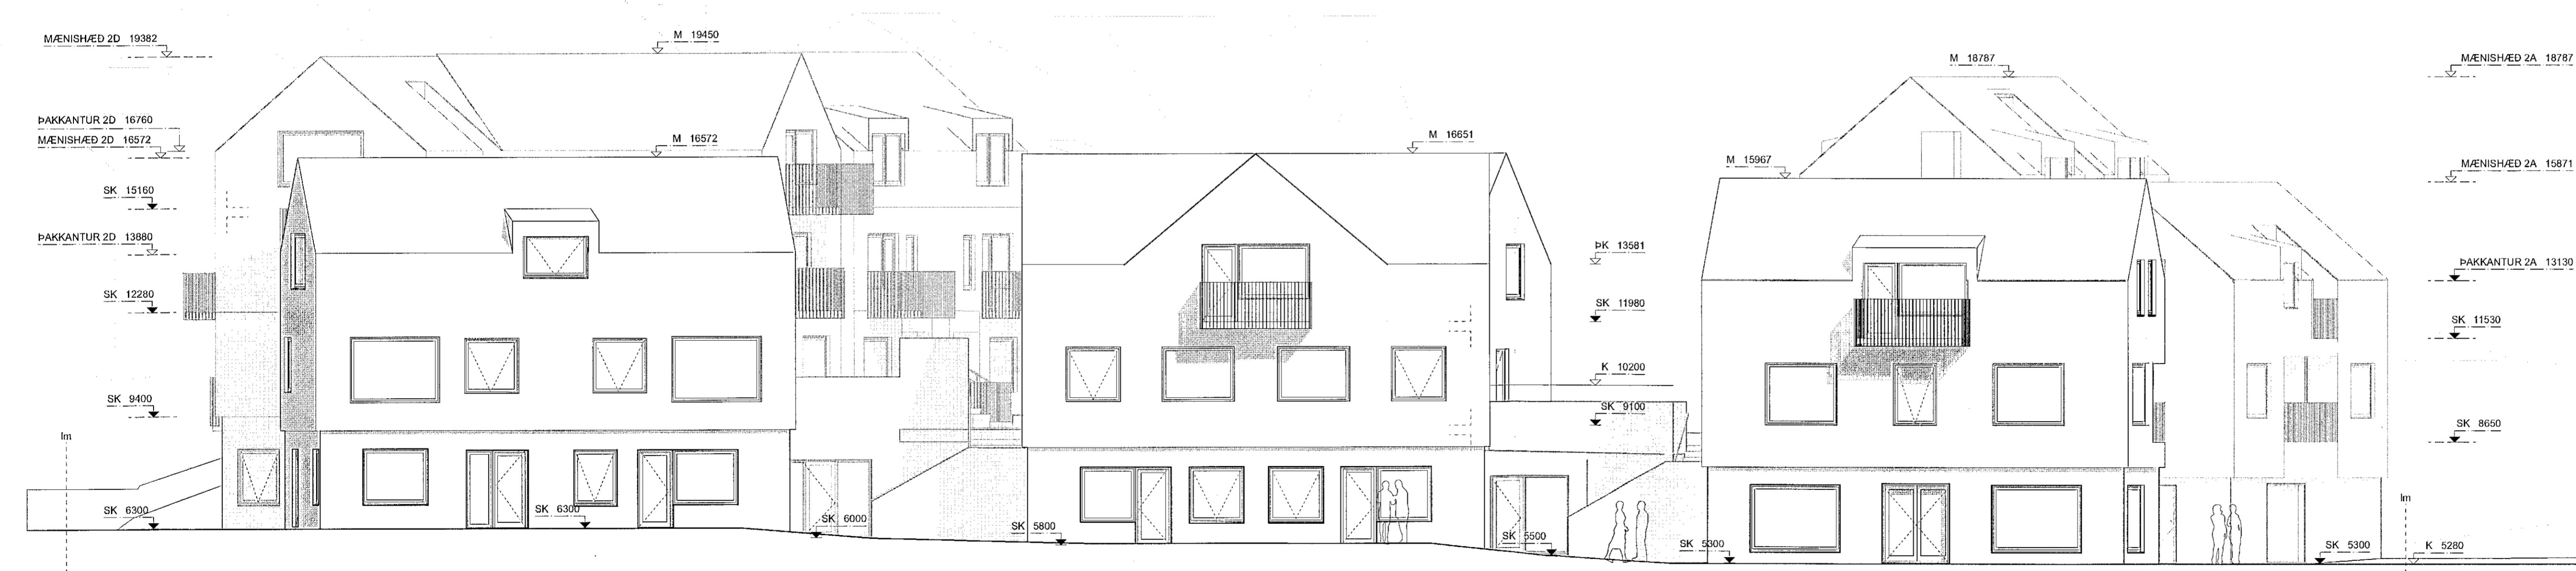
MÆNISHÆÐ 2D 19382

M 19450

ÞAKKANTUR 2D 16760
MÆNISHÆÐ 2D 16572

M 16572

SK 15160

ÞAKKANTUR 2D 13880

SK 12280

SK 9400

lm

SK 6300

SK 6300

SK 6000

SK 5800

M 16651

M 18787

M 15967

ÞK 13581

SK 11980

K 10200

SK 9100

SK 5500

SK 5300

MÆNISHÆÐ 2A 18787

MÆNISHÆÐ 2A 15871

ÞAKKANTUR 2A 13130

SK 11530

SK 8650

lm

SK 5300

K 5280